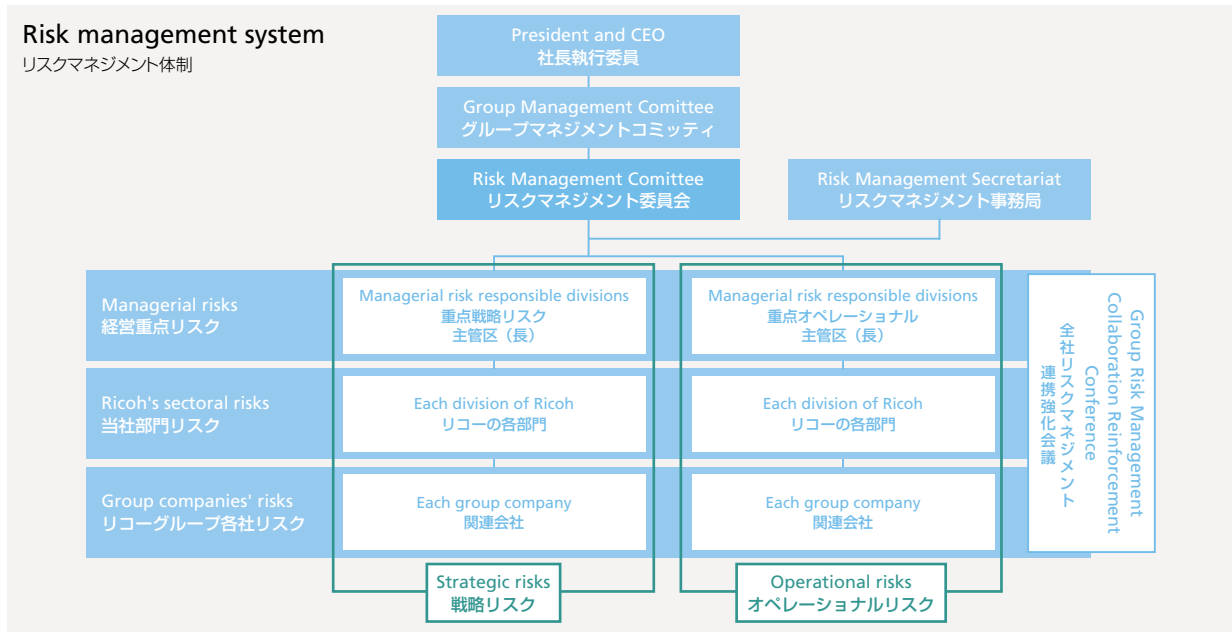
Risk management system
リスクマネジメント体制

President and CEO
社長執行委員

Group Management Comittee
グループマネジメントコミッティ

Risk Management Comittee
リスクマネジメント委員会

Risk Management Secretariat
リスクマネジメント事務局

Managerial risks
経営重点リスク

Managerial risk responsible divisions
重点戦略リスク
主管区（長）

Managerial risk responsible divisions
重点オペレーショナル
主管区（長）

Ricoh's sectoral risks
当社部門リスク

Each division of Ricoh
リコーの各部門

Each division of Ricoh
リコーの各部門

Group companies' risks
リコーグループ各社リスク

Each group company
関連会社

Each group company
関連会社

Group Risk Management Collaboration Reinforcement Conference
全社リスクマネジメント連携強化会議

Strategic risks
戦略リスク

Operational risks
オペレーショナルリスク